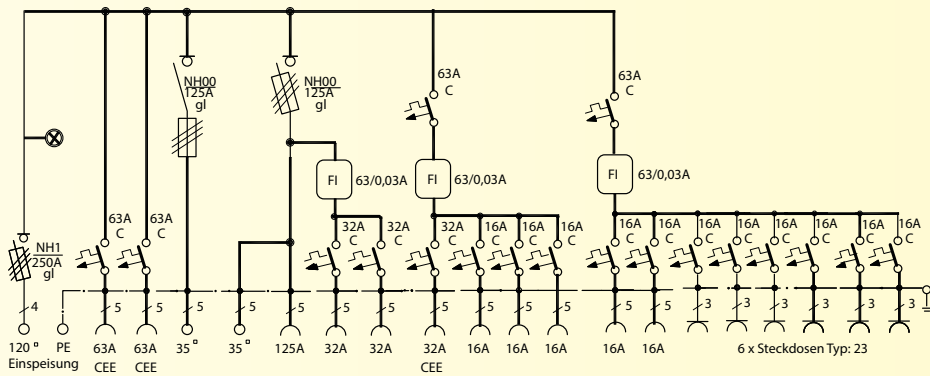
NH00
125A
gl

NH00
125A
gl

63A
C

63A
C

FI 63/0,03A

FI 63/0,03A

FI 63/0,03A

NH1
250A
gl

63A
C

63A
C

32A
C

32A
C

32A
C

16A
C

16A
C

16A
C

16A
C

16A
C

16A
C

16A
C

16A
C

16A
C

16A
C

16A
C

4

5

5

5

5

5

5

5

5

5

5

5

5

5

3

3

3

3

3

3

120 °
Einspeisung

PE

63A
CEE

63A
CEE

35 °

35 °

125A

32A

32A

32A
CEE

16A

16A

16A

16A

16A

6 x Steckdosen Typ: 23